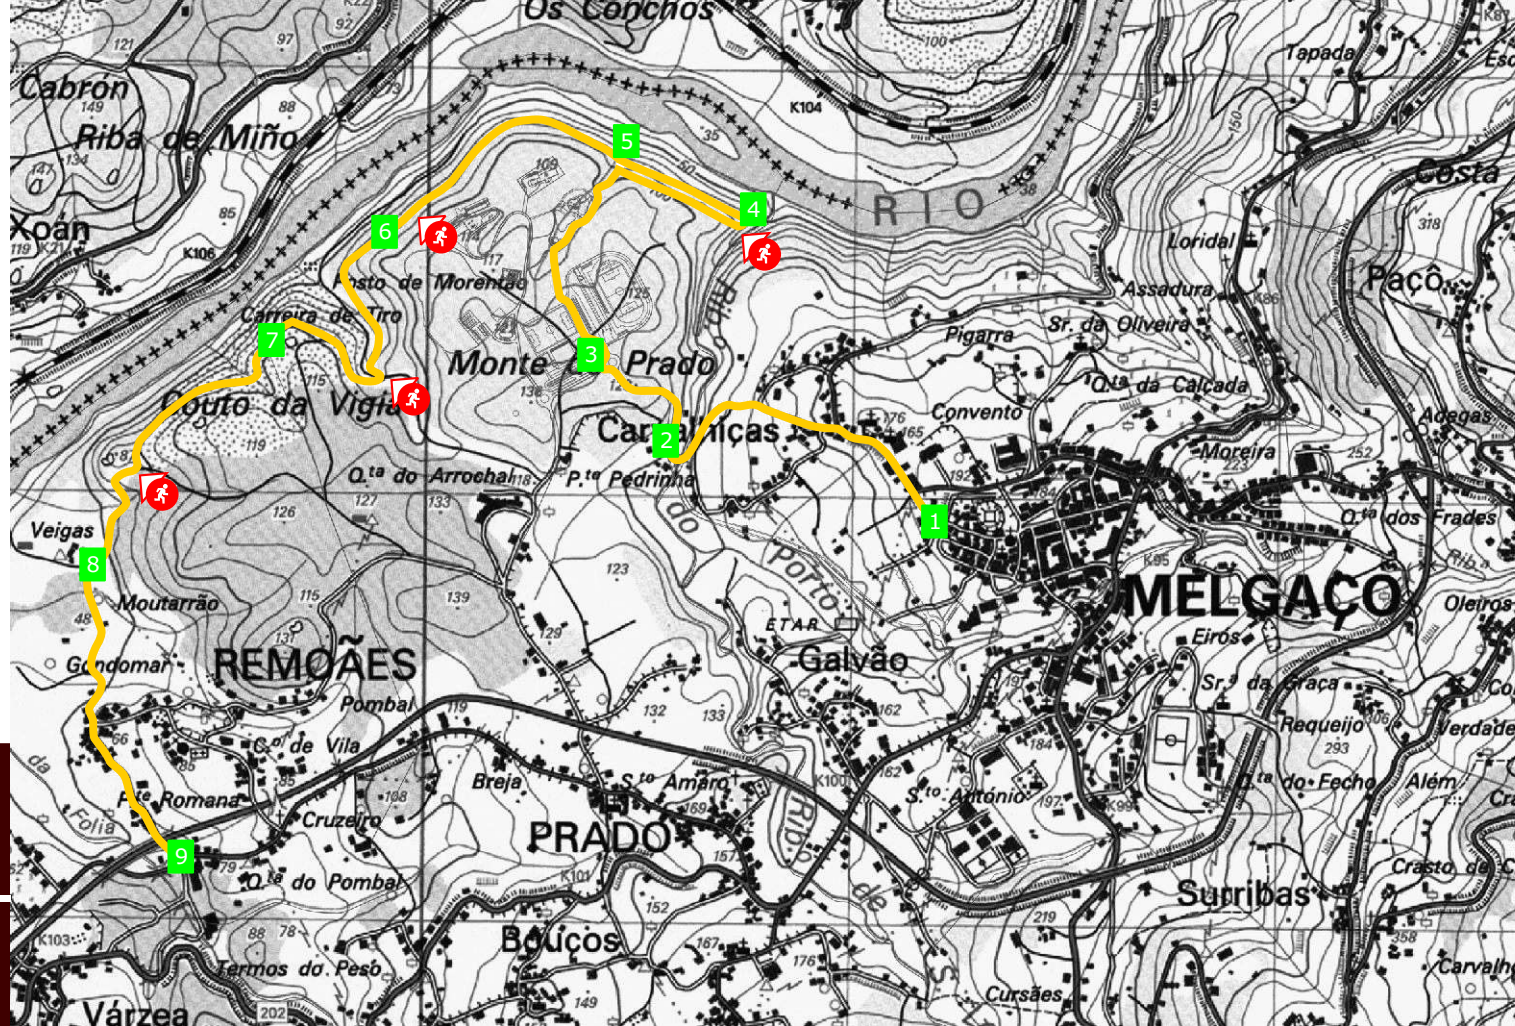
Os Conchos
K22
92
97
121
Cabrón
149
88
Riba de Miño
134
147
85
Xoán
119 K21
K106
100
Tapada
Esc
K104
35
5
109
4
RIO
Costa
318
Loridal
Paço
6
117
Posto de Morentão
Assadura
Pigarra
Sr. da Oliveira
Carreira de Tiro
7
125
3
Monte do Prado
Q.ta da Calçada
115
Couto da Vigia
138
176
165
Convento
Adegas
Carvalhiças
2
119
Moreira
252
Q.ta do Arrochal
P.te Pedrinha
127
133
192
1
Q.ta dos Frades
Veigas
126
8
K95
123
Porto
MELGAÇO
Moutarrão
115
139
Oleiros
ETAR
48
129
Eiros
Gondomar
131
REMOÃES
Galvão
Pombal
119
Sr.a da Graça
132
133
162
Requeijo
Verdade
C.o de Vila
184
293
Breja
S.to Amaro
K101
182
Q.ta do Fecho
Além
P.te Romana
Folia
169
S.to António
197
Cruzeiro
PRADO
157
Crasto
9
79
Q.ta do Pombal
K101
Surribas
152
219
K103
88
78
Bouços
167
176
358
Termos do Peso
Carvalho
Várzea
202
149
Cursães